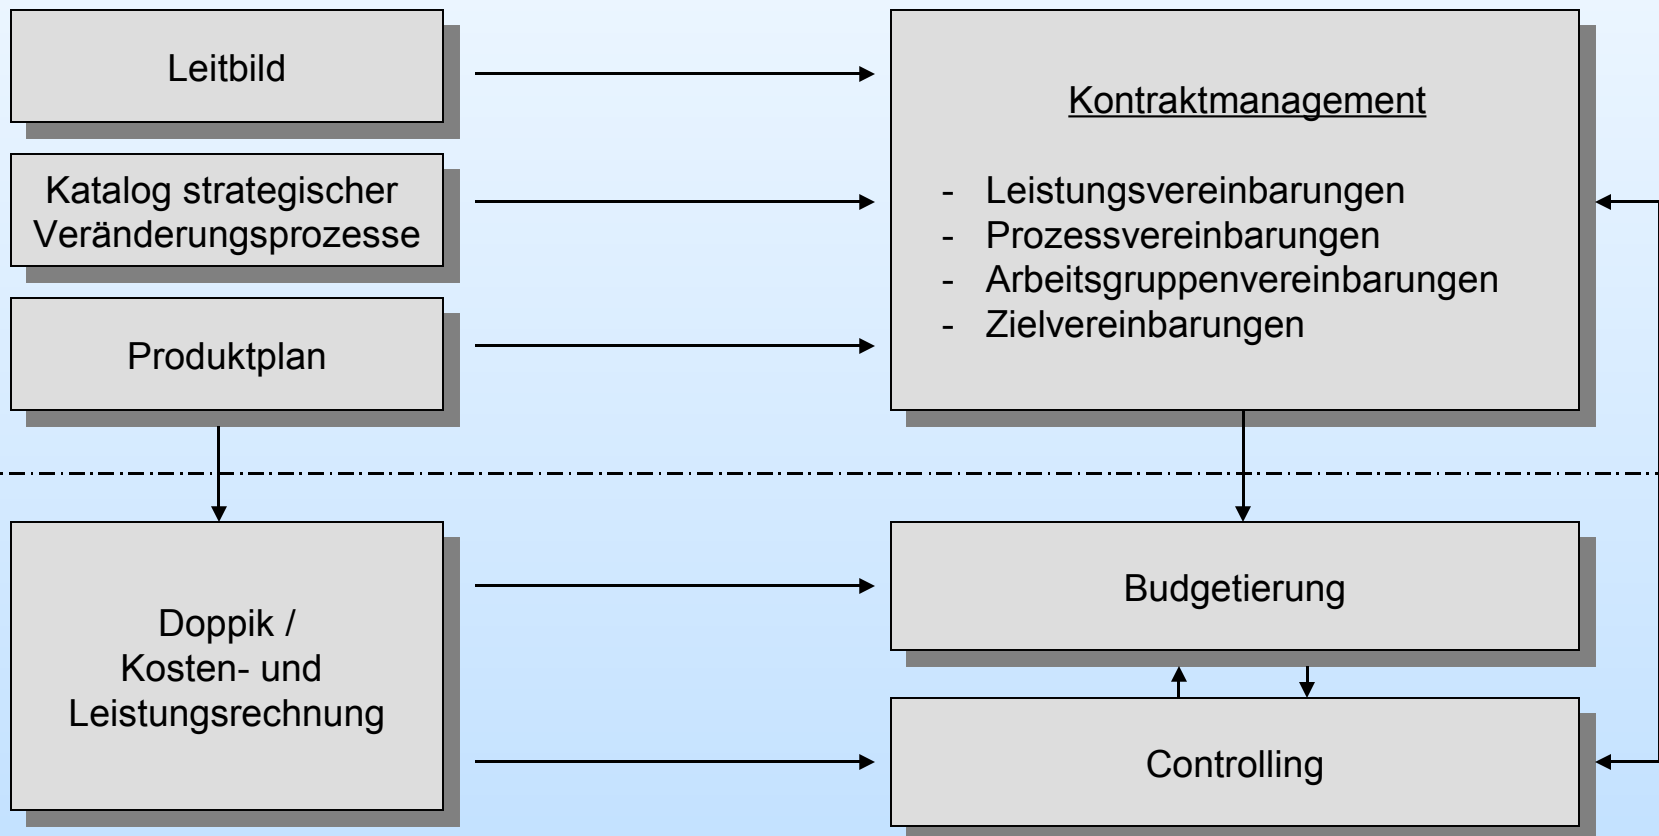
Leitbild

Katalog strategischer Veränderungsprozesse

Produktplan

Kontraktmanagement

- Leistungsvereinbarungen
- Prozessvereinbarungen
- Arbeitsgruppenvereinbarungen
- Zielvereinbarungen

Doppik / Kosten- und Leistungsrechnung

Budgetierung

Controlling